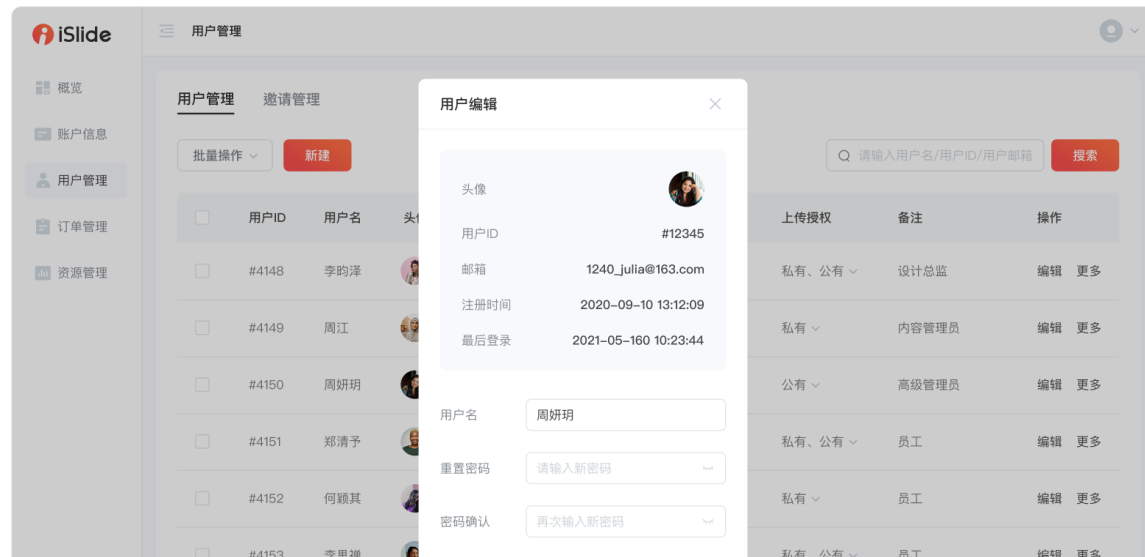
iSlide

用户管理

概览
账户信息
用户管理
订单管理
资源管理

用户管理　邀请管理

批量操作　新建

请输入用户名/用户ID/用户邮箱　搜索

| | 用户ID | 用户名 | 头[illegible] | 上传授权 | 备注 | 操作 |
|---|---|---|---|---|---|---|
| | #4148 | 李昀泽 | | 私有、公有 | 设计总监 | 编辑 更多 |
| | #4149 | 周江 | | 私有 | 内容管理员 | 编辑 更多 |
| | #4150 | 周妍玥 | | 公有 | 高级管理员 | 编辑 更多 |
| | #4151 | 郑清予 | | 私有、公有 | 员工 | 编辑 更多 |
| | #4152 | 何颖其 | | 私有 | 员工 | 编辑 更多 |
| | #4153 | 李思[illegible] | | 私有、公有 | 员工 | 编辑 更多 |

用户编辑

头像
用户ID　#12345
邮箱　1240_julia@163.com
注册时间　2020-09-10 13:12:09
最后登录　2021-05-160 10:23:44

用户名　周妍玥
重置密码　请输入新密码
密码确认　再次输入新密码